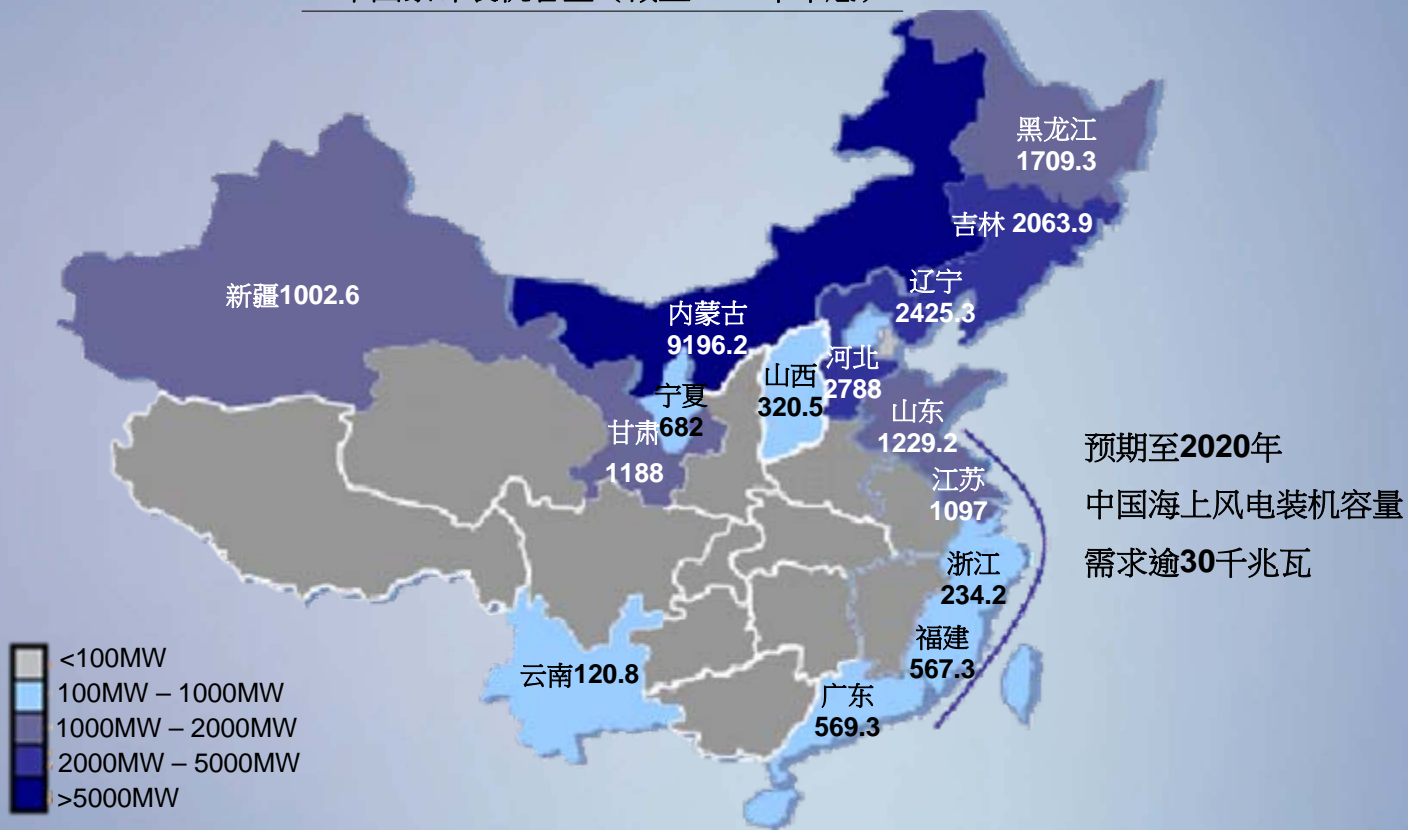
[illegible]

黑龙江 1709.3

吉林 2063.9

辽宁 2425.3

新疆1002.6

内蒙古 9196.2

山西 320.5

河北 2788

宁夏 682

甘肃 1188

山东 1229.2

江苏 1097

浙江 234.2

福建 567.3

云南120.8

广东 569.3

预期至2020年
中国海上风电装机容量
需求逾30千兆瓦

<100MW
100MW – 1000MW
1000MW – 2000MW
2000MW – 5000MW
>5000MW